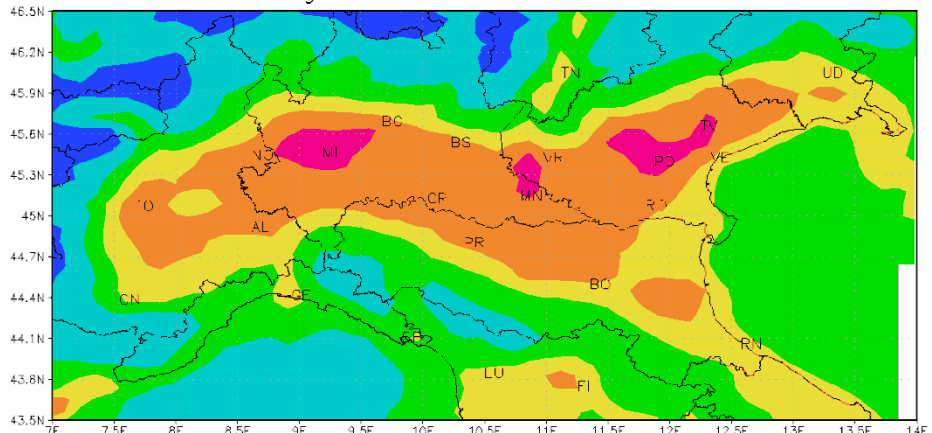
46.5N
46.2N
45.9N
45.6N
45.3N
45N
44.7N
44.4N
44.1N
43.8N
43.5N

TN
UD
BG
BS
TV
VA
MI
VR
PD
VE
TO
CR
MN
RO
AL
PR
BO
CN
GE
RN
PI
LU
FI

7E 7.5E 8E 8.5E 9E 9.5E 10E 10.5E 11E 11.5E 12E 12.5E 13E 13.5E 14E